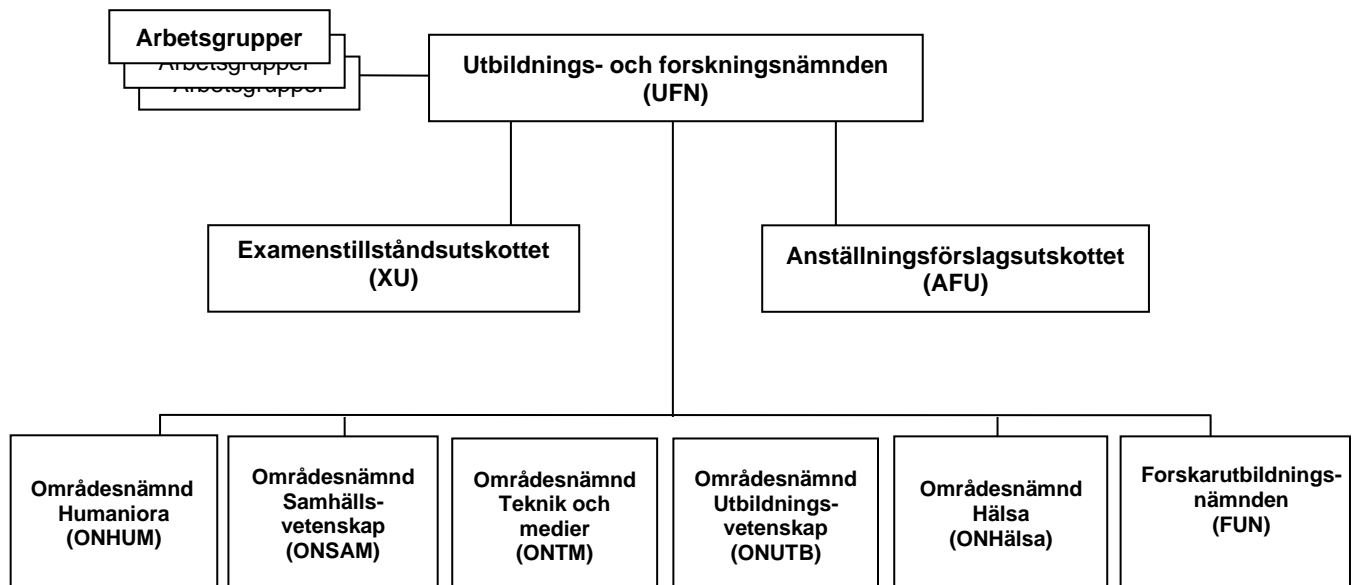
Arbetsgrupper
Arbetsgrupper
Arbetsgrupper

Utbildnings- och forskningsnämnden (UFN)

Examenstillståndsutskottet (XU)

Anställningsförslagsutskottet (AFU)

Områdesnämnd Humaniora (ONHUM)

Områdesnämnd Samhällsvetenskap (ONSAM)

Områdesnämnd Teknik och medier (ONTM)

Områdesnämnd Utbildningsvetenskap (ONUTB)

Områdesnämnd Hälsa (ONHälsa)

Forskarutbildningsnämnden (FUN)